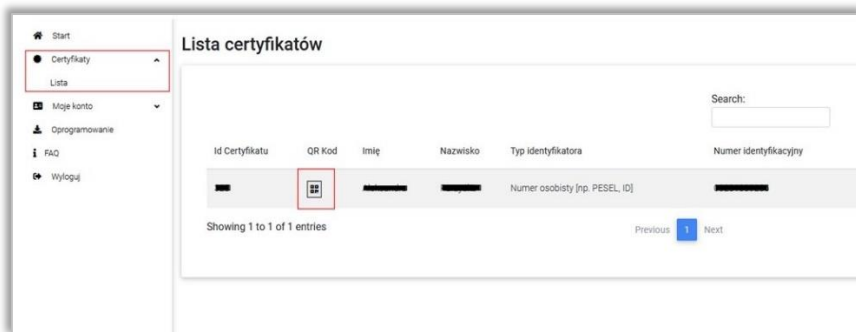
Start
Certyfikaty
Lista
Moje konto
Oprogramowanie
FAQ
Wyloguj

Lista certyfikatów

Search:

| Id Certyfikatu | QR Kod | Imię | Nazwisko | Typ identyfikatora | Numer identyfikacyjny |
|---|---|---|---|---|---|
| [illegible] | | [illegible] | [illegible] | Numer osobisty [np. PESEL, ID] | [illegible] |

Showing 1 to 1 of 1 entries

Previous 1 Next